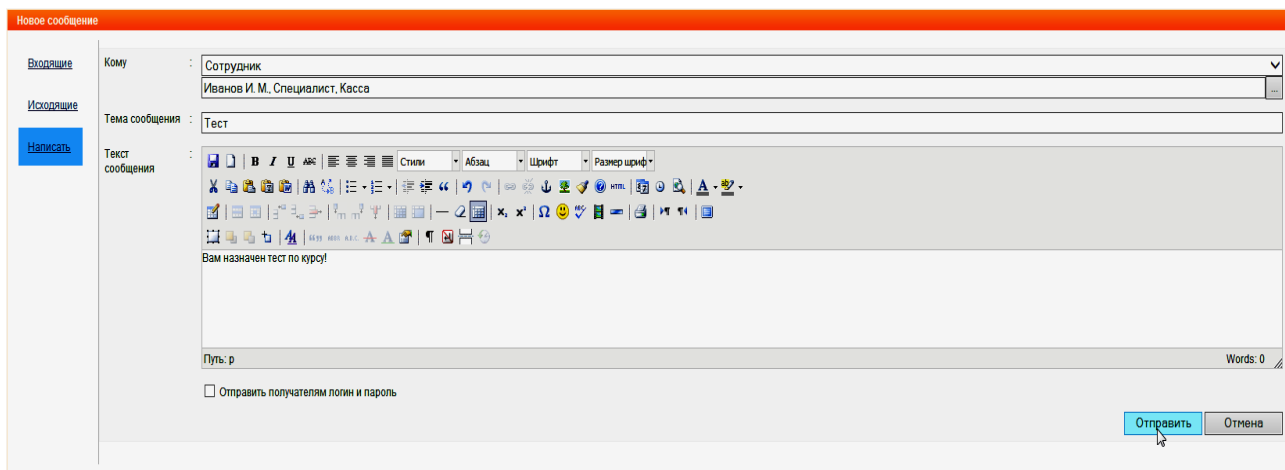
Новое сообщение

Входящие

Исходящие

Написать

Кому :

Сотрудник

Иванов И. М., Специалист, Касса

...

Тема сообщения :

Тест

Текст сообщения :

B I U ABC Стили Абзац Шрифт Размер шриф

HTML

$x_2$ $x^2$ Ω

A A

Вам назначен тест по курсу!

Путь: p

Words: 0

Отправить получателям логин и пароль

Отправить

Отмена